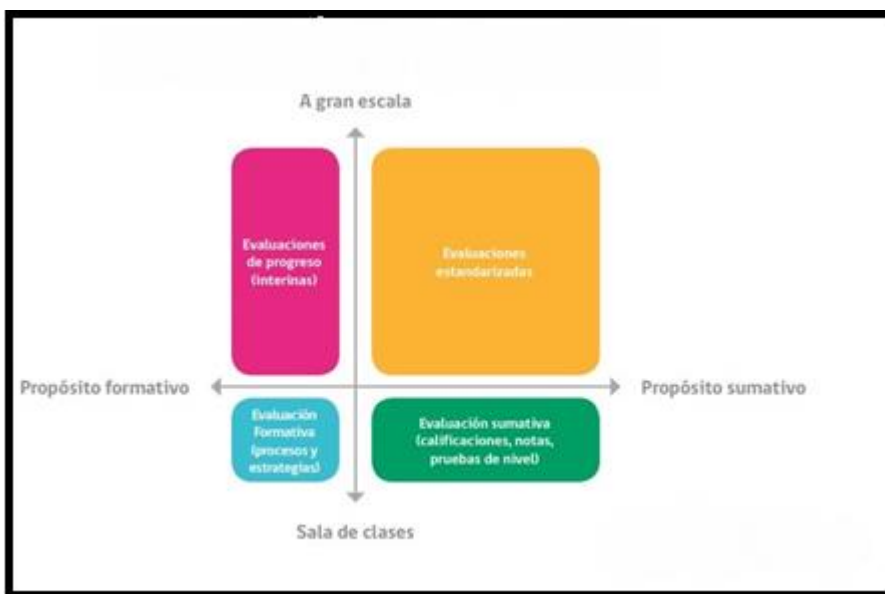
A gran escala

Evaluaciones de progreso (interinas)

Evaluaciones estandarizadas

Propósito formativo

Propósito sumativo

Evaluación Formativa (procesos y estrategias)

Evaluación sumativa (calificaciones, notas, pruebas de nivel)

Sala de clases